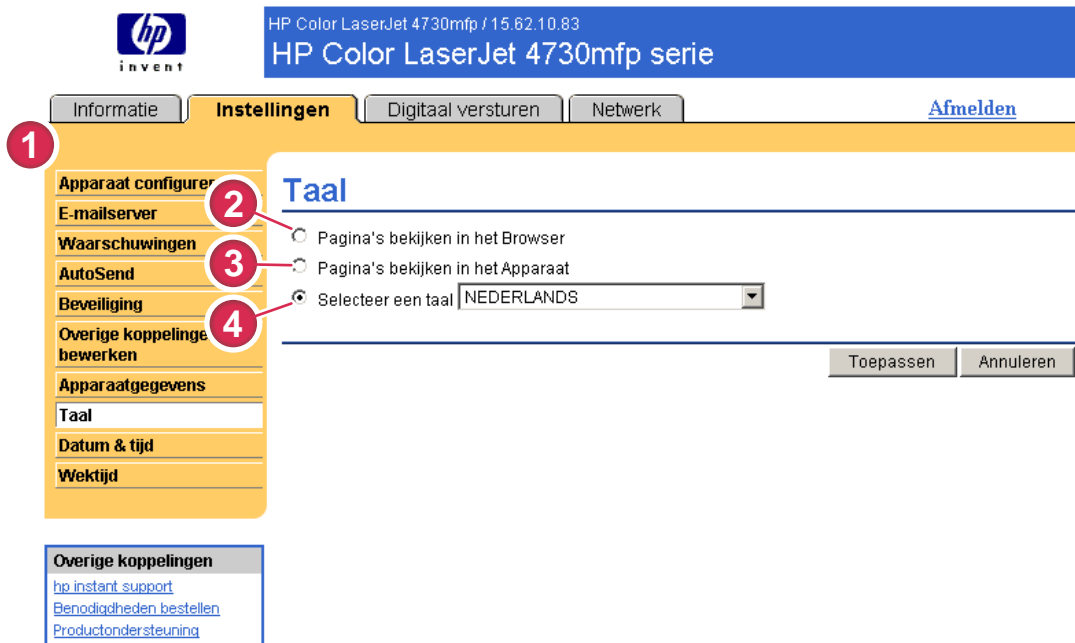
hp
invent

HP Color LaserJet 4730mfp / 15.62.10.83
HP Color LaserJet 4730mfp serie

Informatie
Instellingen
Digitaal versturen
Netwerk
Afmelden

1

Apparaat configureren
E-mailserver
Waarschuwingen
AutoSend
Beveiliging
Overige koppelingen bewerken
Apparaatgegevens
Taal
Datum & tijd
Wektijd

2
3
4

Taal

Pagina's bekijken in het Browser
Pagina's bekijken in het Apparaat
Selecteer een taal NEDERLANDS

Toepassen
Annuleren

Overige koppelingen
hp instant support
Benodigdheden bestellen
Productondersteuning